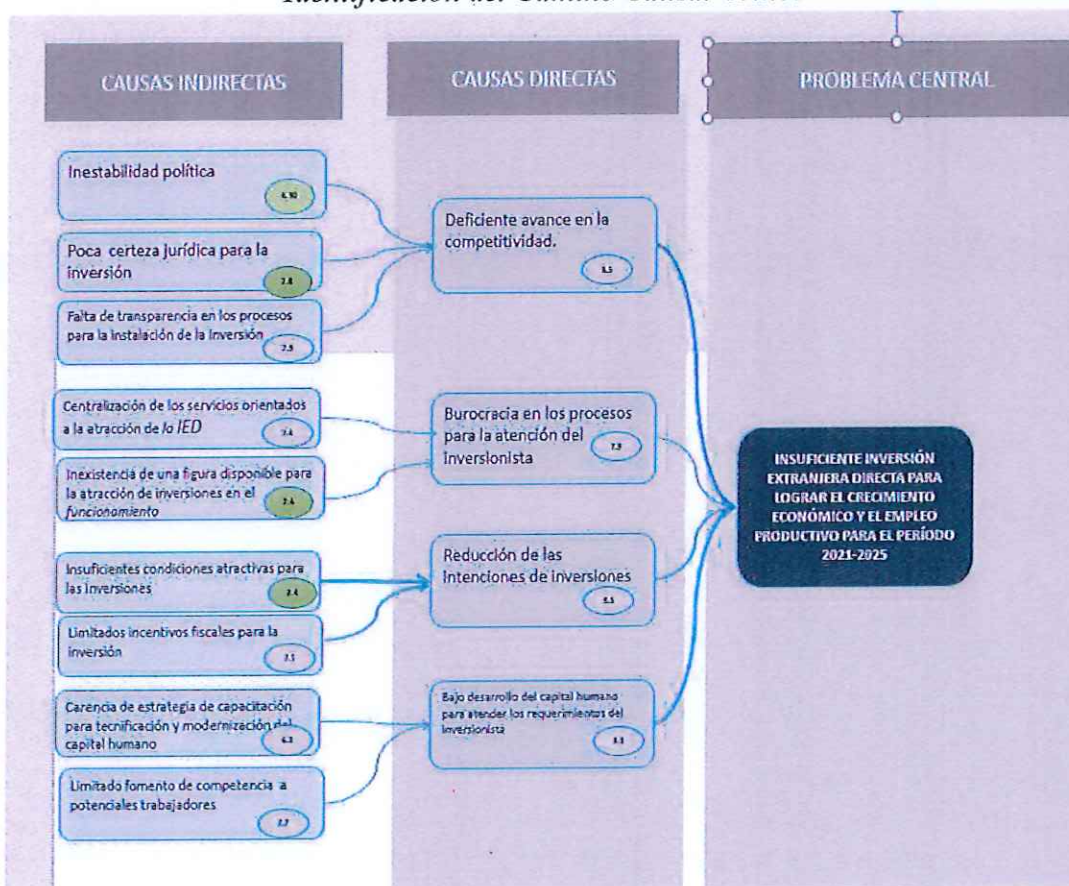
Identificación del Cambio Causal-Verdad

CAUSAS INDIRECTAS

CAUSAS DIRECTAS

PROBLEMA CENTRAL

Inestabilidad política

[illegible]

Poca certeza jurídica para la inversión

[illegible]

Falta de transparencia en los procesos para la instalación de la inversión

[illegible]

Deficiente avance en la competitividad.

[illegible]

Centralización de los servicios orientados a la atracción de *la IED*

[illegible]

Inexistencia de una figura disponible para la atracción de inversiones en el *funcionamiento*

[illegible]

Burocracia en los procesos para la atención del inversionista

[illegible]

Insuficientes condiciones atractivas para las inversiones

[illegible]

Limitados incentivos fiscales para la inversión

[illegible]

Reducción de las intenciones de inversiones

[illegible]

Carencia de estrategia de capacitación para tecnificación y modernización del capital humano

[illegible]

Limitado fomento de competencia a potenciales trabajadores

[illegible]

Bajo desarrollo del capital humano para atender los requerimientos del inversionista

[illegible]

INSUFICIENTE INVERSIÓN EXTRANJERA DIRECTA PARA LOGRAR EL CRECIMIENTO ECONÓMICO Y EL EMPLEO PRODUCTIVO PARA EL PERÍODO 2021-2025